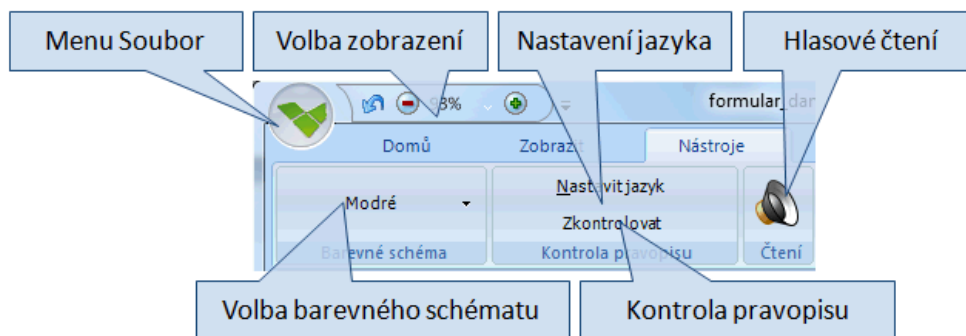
Menu Soubor

Volba zobrazení

Nastavení jazyka

Hlasové čtení

93%

formular_dar

Domů

Zobrazit

Nástroje

Modré

Barevné schéma

Nastavit jazyk

Zkontrolovat

Kontrola pravopisu

Čtení

Volba barevného schématu

Kontrola pravopisu